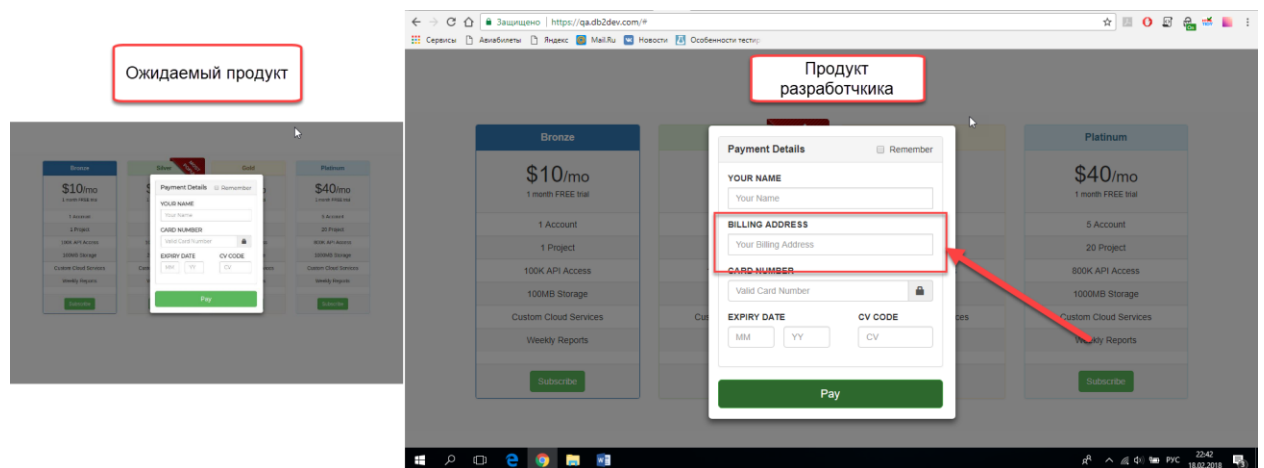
Ожидаемый продукт

Bronze
$10/mo
1 month FREE trial
1 Account
1 Project
100K API Access
100MB Storage
Custom Cloud Services
Weekly Reports
Subscribe

Silver
Gold

Payment Details
Remember
YOUR NAME
Your Name
CARD NUMBER
Valid Card Number
EXPIRY DATE
MM
YY
CV CODE
CV
Pay

Platinum
$40/mo
1 month FREE trial
5 Account
20 Project
800K API Access
1000MB Storage
Custom Cloud Services
Weekly Reports
Subscribe

Защищено | https://qa.db2dev.com/#
Сервисы Авиабилеты Яндекс Mail.Ru Новости Особенности тестир

Продукт разработчика

Bronze
$10/mo
1 month FREE trial
1 Account
1 Project
100K API Access
100MB Storage
Custom Cloud Services
Weekly Reports
Subscribe

Payment Details
Remember
YOUR NAME
Your Name
BILLING ADDRESS
Your Billing Address
CARD NUMBER
Valid Card Number
EXPIRY DATE
MM
YY
CV CODE
CV
Pay

Platinum
$40/mo
1 month FREE trial
5 Account
20 Project
800K API Access
1000MB Storage
Custom Cloud Services
Weekly Reports
Subscribe

РУС 22:42 18.07.2018